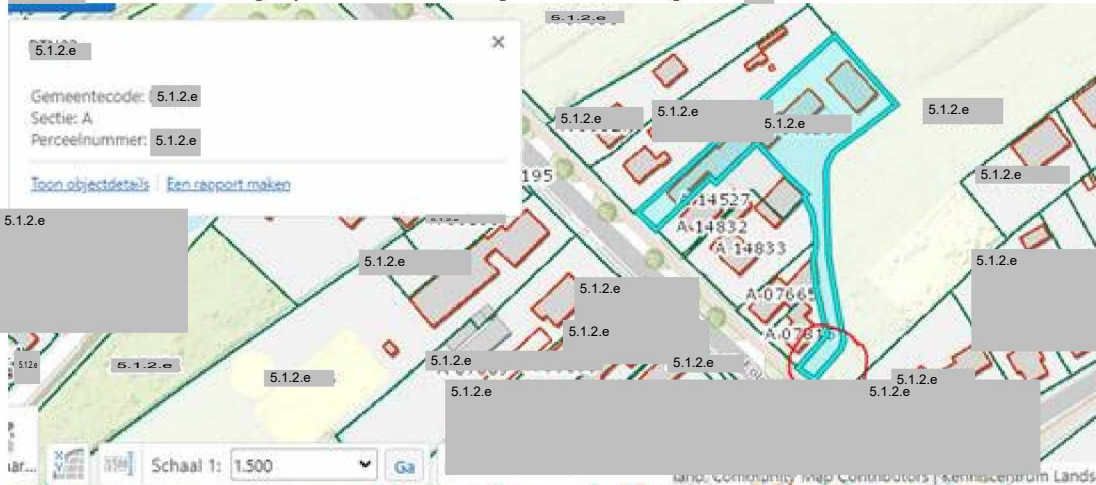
5.1.2.e
5.1.2.e

Gemeentecode: 5.1.2.e
Sectie: A
Perceelnummer: 5.1.2.e

Toon objectdetails | Een rapport maken

195
5.1.2.e
5.1.2.e
5.1.2.e
5.1.2.e
5.1.2.e
A 14527
A 14832
A 14833
A 07665
A 07814
5.1.2.e
5.1.2.e
5.1.2.e
5.1.2.e
5.1.2.e
5.1.2.e
5.1.2.e
5.1.2.e
5.1.2.e
5.1.2.e
5.1.2.e
5.1.2.e
5.1.2.e
5.1.2.e
5.1.2.e

ar... Schaal 1: 1.500 Ga

land, Community Map Contributors | Kenniscentrum Lands